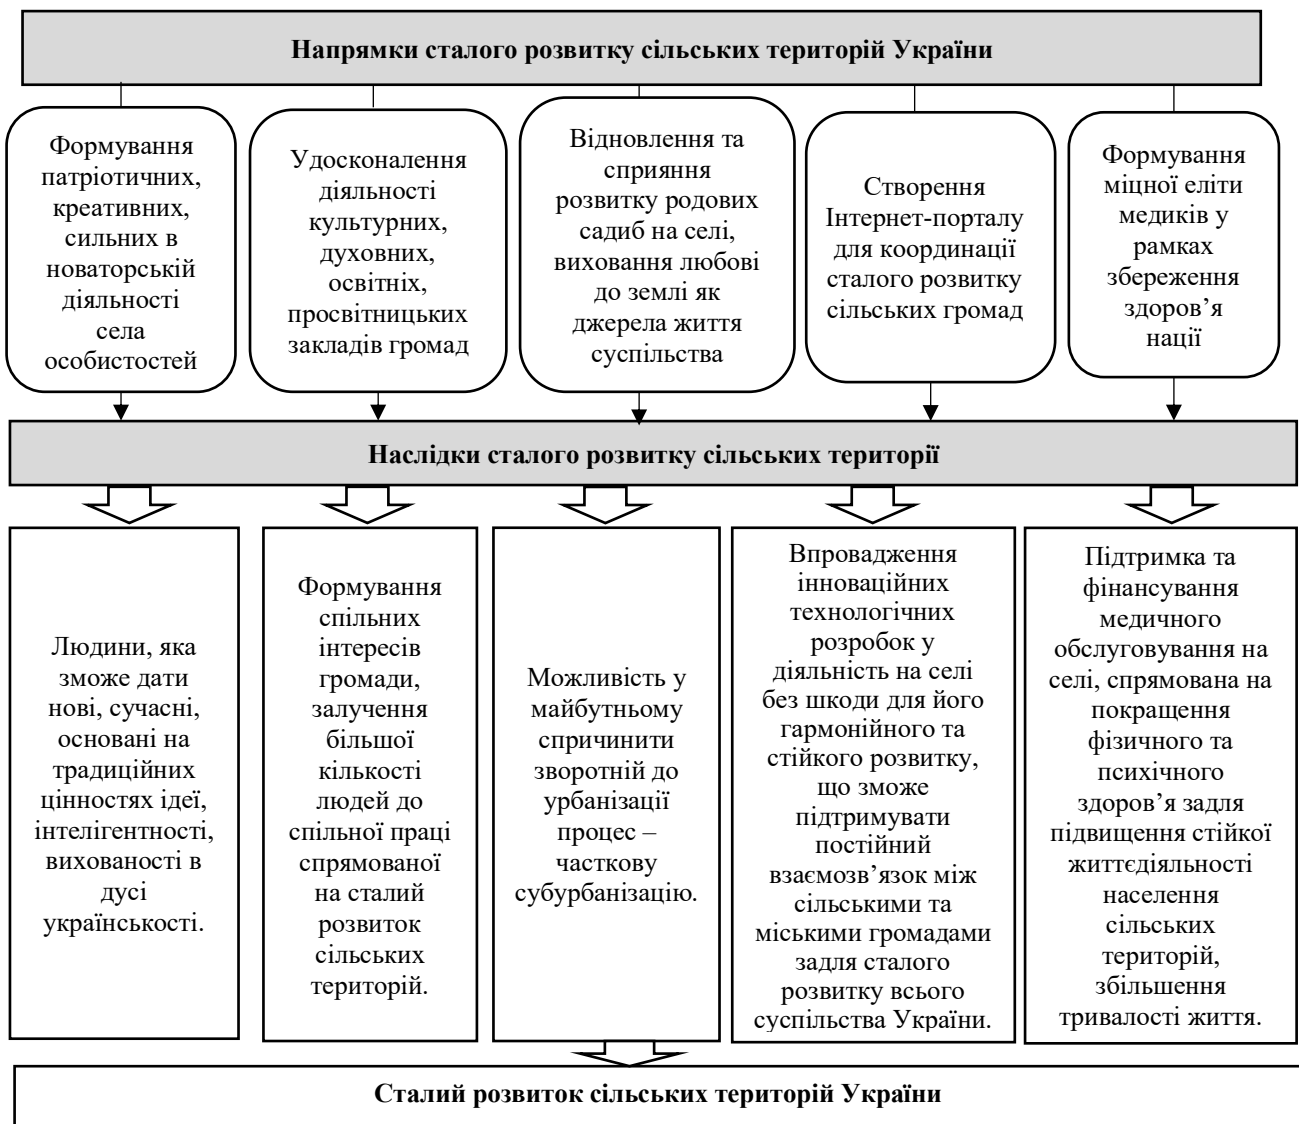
Напрямки сталого розвитку сільських територій України

Формування патріотичних, креативних, сильних в новаторській діяльності села особистостей

Удосконалення діяльності культурних, духовних, освітніх, просвітницьких закладів громад

Відновлення та сприяння розвитку родових садиб на селі, виховання любові до землі як джерела життя суспільства

Створення Інтернет-порталу для координації сталого розвитку сільських громад

Формування міцної еліти медиків у рамках збереження здоров’я нації

Наслідки сталого розвитку сільських територій

Людини, яка зможе дати нові, сучасні, основані на традиційних цінностях ідеї, інтелігентності, вихованості в дусі українськості.

Формування спільних інтересів громади, залучення більшої кількості людей до спільної праці спрямованої на сталий розвиток сільських територій.

Можливість у майбутньому спричинити зворотній до урбанізації процес – часткову субурбанізацію.

Впровадження інноваційних технологічних розробок у діяльність на селі без шкоди для його гармонійного та стійкого розвитку, що зможе підтримувати постійний взаємозв’язок між сільськими та міськими громадами задля сталого розвитку всього суспільства України.

Підтримка та фінансування медичного обслуговування на селі, спрямована на покращення фізичного та психічного здоров’я задля підвищення стійкої життєдіяльності населення сільських територій, збільшення тривалості життя.

Сталий розвиток сільських територій України